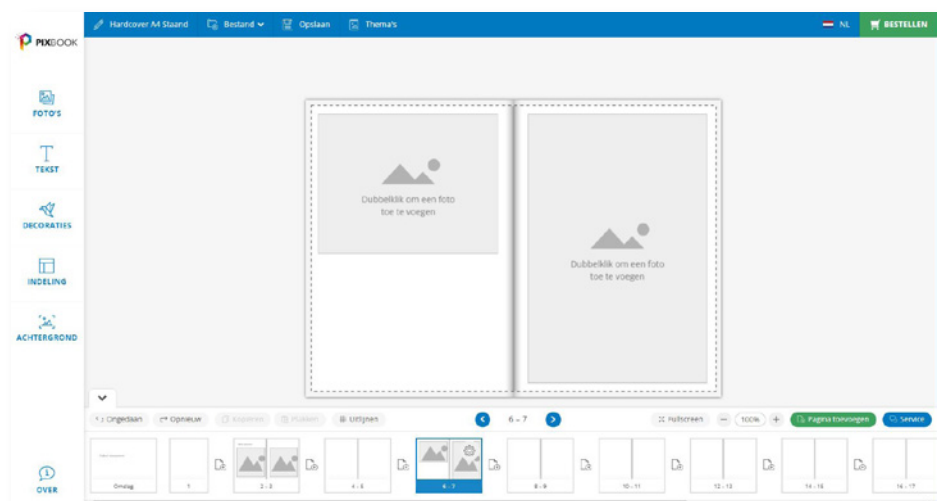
PIXBOOK

Hardcover A4 Staand
Bestand
Opslaan
Thema's
NL
BESTELLEN

FOTO'S
TEKST
DECORATIES
INDELING
ACHTERGROND
OVER

Dubbelklik om een foto toe te voegen

Dubbelklik om een foto toe te voegen

Ongedaan
Opnieuw
Kopiëren
Plakken
Uitlijnen
6 - 7
Fullscreen
100%
Pagina toevoegen
Service

Omslag
1
2 - 3
4 - 5
6 - 7
8 - 9
10 - 11
12 - 13
14 - 15
16 - 17